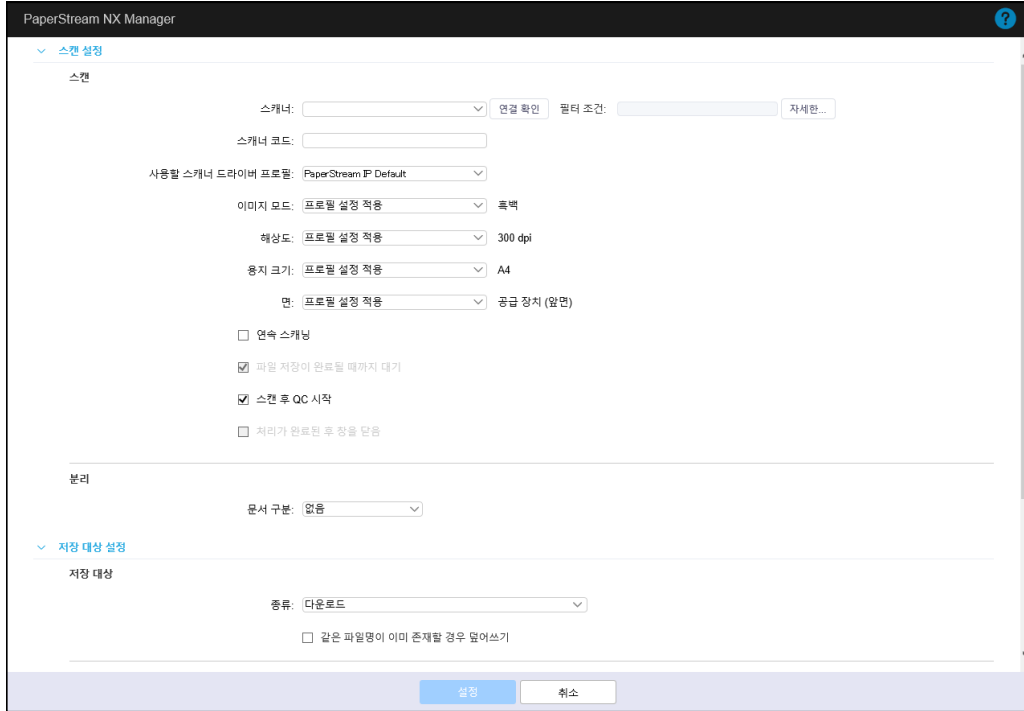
PaperStream NX Manager

스캔 설정

스캔

스캐너: 연결 확인 필터 조건: 자세한...

스캐너 코드:

사용할 스캐너 드라이버 프로필: PaperStream IP Default

이미지 모드: 프로필 설정 적용 흑백

해상도: 프로필 설정 적용 300 dpi

용지 크기: 프로필 설정 적용 A4

면: 프로필 설정 적용 공급 장치 (앞면)

☐ 연속 스캐닝

☑ 파일 저장이 완료될 때까지 대기

☑ 스캔 후 QC 시작

☐ 처리가 완료된 후 창을 닫음

분리

문서 구분: 없음

저장 대상 설정

저장 대상

종류: 다운로드

☐ 같은 파일명이 이미 존재할 경우 덮어쓰기

설정 취소